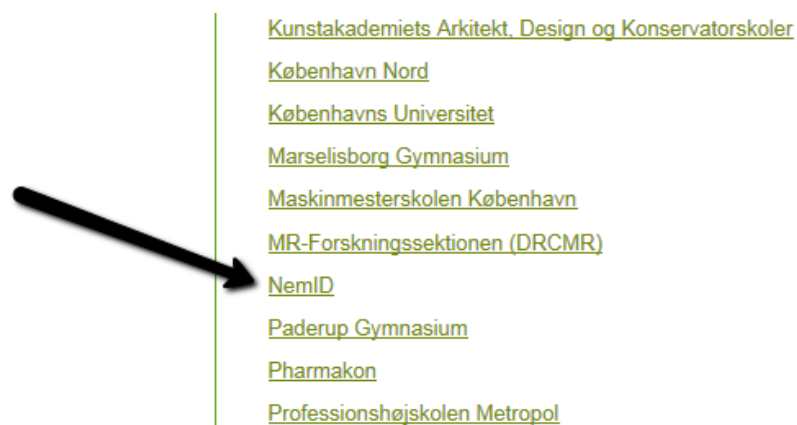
Kunstakademiets Arkitekt, Design og Konservatorskoler
København Nord
Københavns Universitet
Marselisborg Gymnasium
Maskinmesterskolen København
MR-Forskningssektionen (DRCMR)
NemID
Paderup Gymnasium
Pharmakon
Professionshøjskolen Metropol